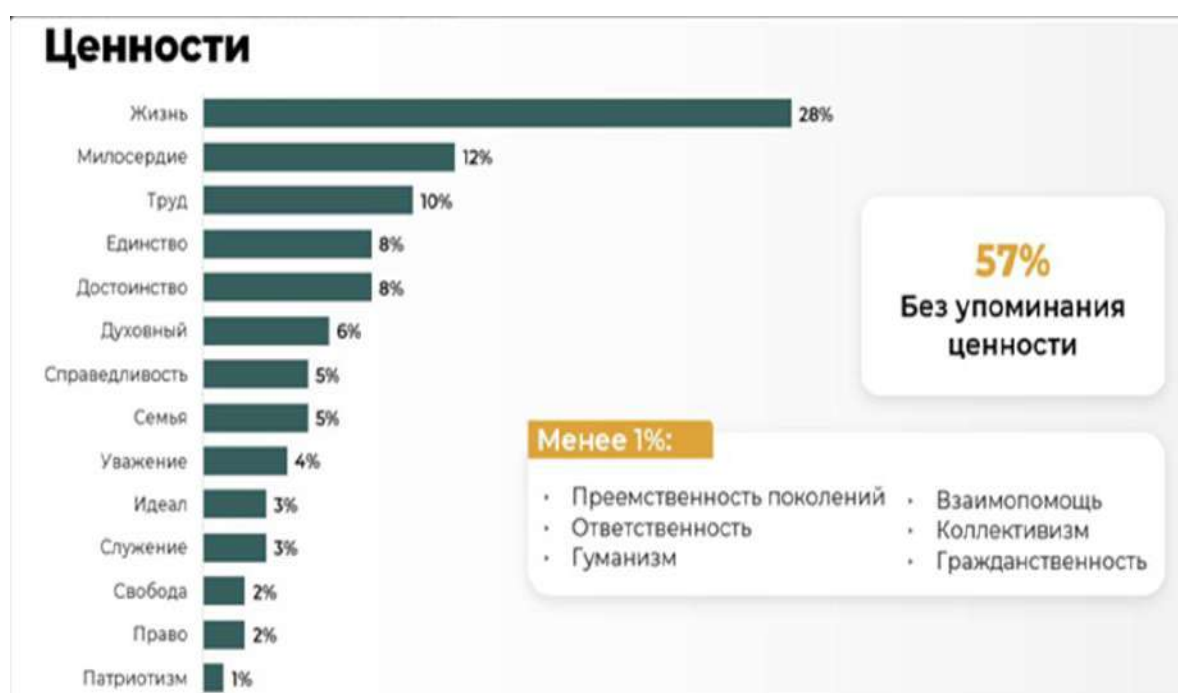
Ценности

Жизнь 28%
Милосердие 12%
Труд 10%
Единство 8%
Достоинство 8%
Духовный 6%
Справедливость 5%
Семья 5%
Уважение 4%
Идеал 3%
Служение 3%
Свобода 2%
Право 2%
Патриотизм 1%

57%
Без упоминания ценности

Менее 1%:
• Преемственность поколений
• Ответственность
• Гуманизм
• Взаимопомощь
• Коллективизм
• Гражданственность